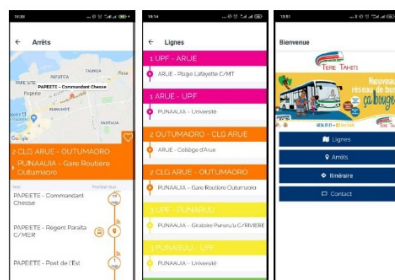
10:29

← Arrêts

FAA'A

PIRAE

PAPEETE

PAPEETE - Commandant Chesse

2 CLG ARUE - OUTUMAORO

PUNAAUIA - Gare Routière Outumaoro

PAPEETE - Commandant Chesse

PAPEETE - Régent Paraita C/MER

PAPEETE - Pont de l'Est

10:14

← Lignes

1 UPF - ARUE

ARUE - Plage Lafayette C/MT

1 ARUE - UPF

PUNAAUIA - Université

2 OUTUMAORO - CLG ARUE

ARUE - Collège d'Arue

2 CLG ARUE - OUTUMAORO

PUNAAUIA - Gare Routière Outumaoro

3 UPF - PUNAAUIA

PUNAAUIA - Giratoire Punaruu C/RIVIERE

3 PUNAAUIA - UPF

PUNAAUIA - Université

10:01

Bienvenue

Tere Tahiti

Nouveau réseau de bus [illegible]

Lignes

Arrêts

Itinéraire

Contact